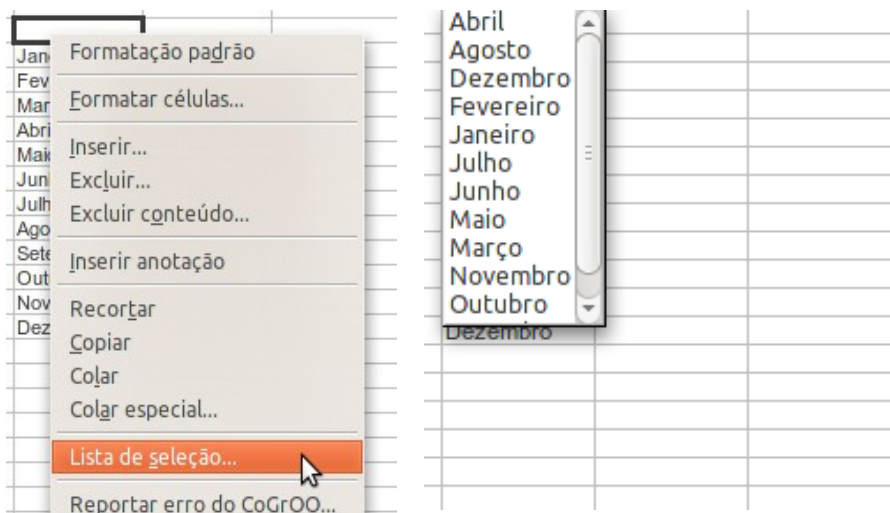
Jan
Fev
Mar
Abri
Mai
Jun
Julh
Ago
Sete
Out
Nov
Dez

Formatação padrão
Formatar células...
Inserir...
Excluir...
Excluir conteúdo...
Inserir anotação
Recortar
Copiar
Colar
Colar especial...
Lista de seleção...
Reportar erro do CoGrOO...

Abril
Agosto
Dezembro
Fevereiro
Janeiro
Julho
Junho
Maio
Março
Novembro
Outubro
Dezembro